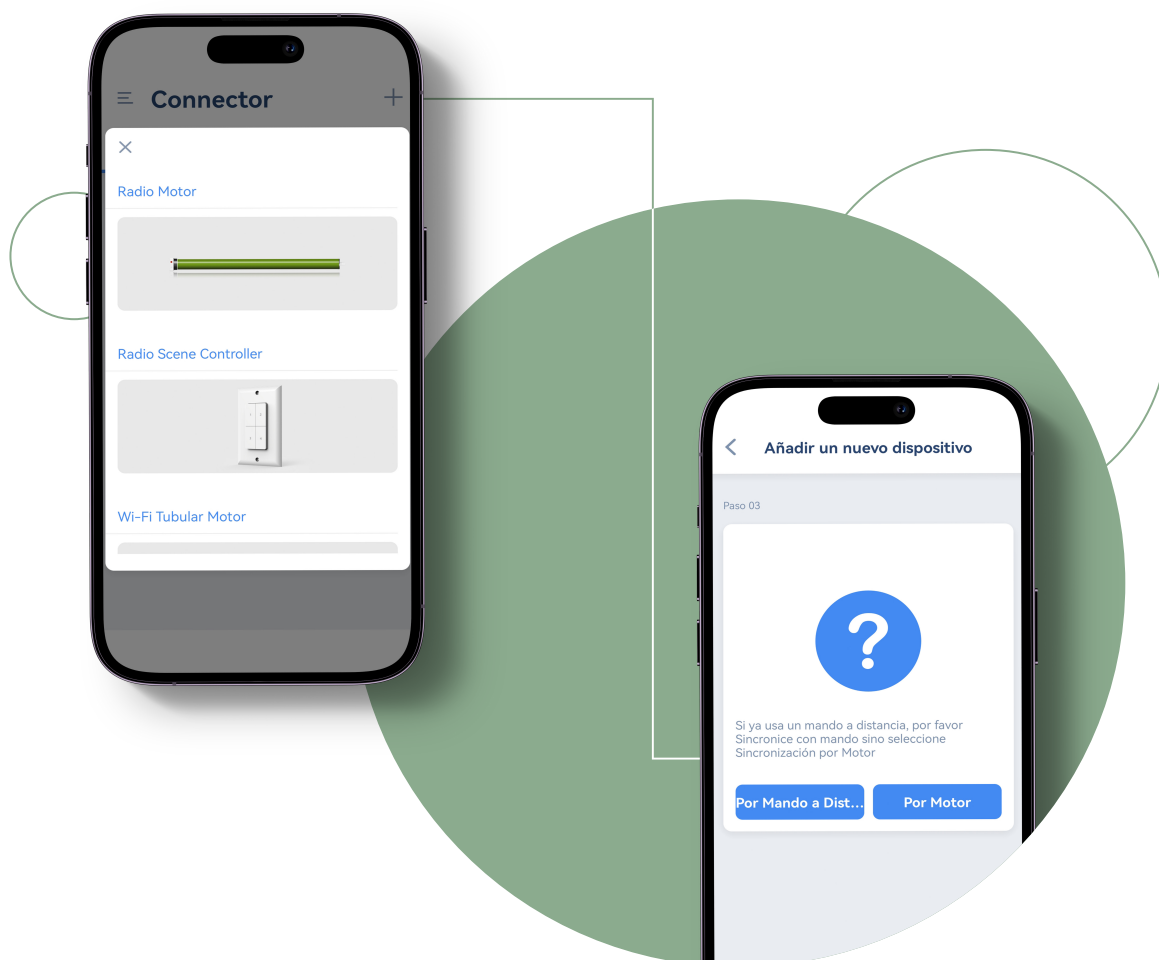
Connector

Radio Motor

Radio Scene Controller

Wi-Fi Tubular Motor

Añadir un nuevo dispositivo

Paso 03

?

Si ya usa un mando a distancia, por favor Sincronice con mando sino seleccione Sincronización por Motor

Por Mando a Dist...

Por Motor